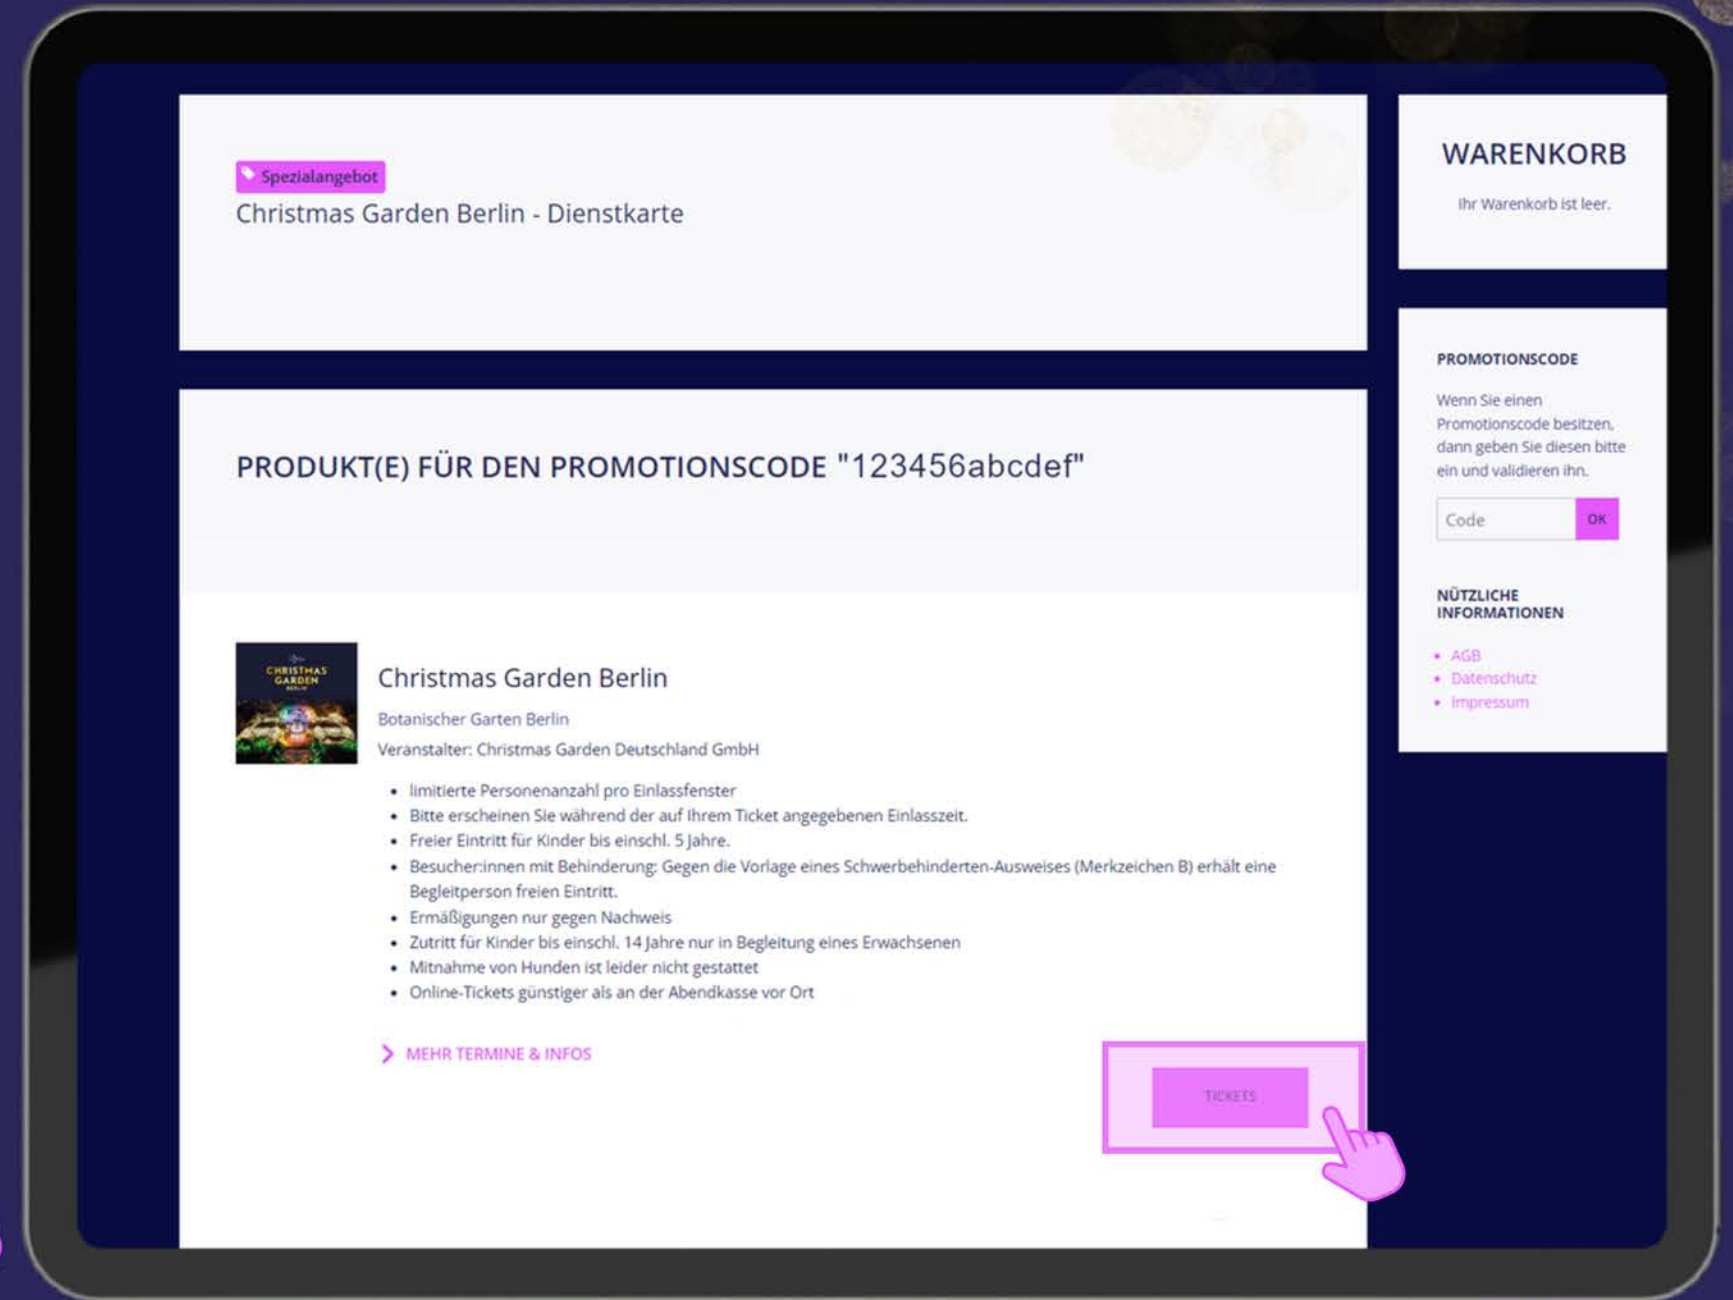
Spezialangebot
Christmas Garden Berlin - Dienstkarte

PRODUKT(E) FÜR DEN PROMOTIONSCODE "123456abcdef"

CHRISTMAS GARDEN BERLIN

Christmas Garden Berlin
Botanischer Garten Berlin
Veranstalter: Christmas Garden Deutschland GmbH

- limitierte Personenanzahl pro Einlassfenster
- Bitte erscheinen Sie während der auf Ihrem Ticket angegebenen Einlasszeit.
- Freier Eintritt für Kinder bis einschl. 5 Jahre.
- Besucher:innen mit Behinderung: Gegen die Vorlage eines Schwerbehinderten-Ausweises (Merkzeichen B) erhält eine Begleitperson freien Eintritt.
- Ermäßigungen nur gegen Nachweis
- Zutritt für Kinder bis einschl. 14 Jahre nur in Begleitung eines Erwachsenen
- Mitnahme von Hunden ist leider nicht gestattet
- Online-Tickets günstiger als an der Abendkasse vor Ort

MEHR TERMINE & INFOS

TICKETS

WARENKORB
Ihr Warenkorb ist leer.

PROMOTIONSCODE
Wenn Sie einen Promotionscode besitzen, dann geben Sie diesen bitte ein und validieren ihn.
Code
OK

NÜTZLICHE INFORMATIONEN
- AGB
- Datenschutz
- Impressum